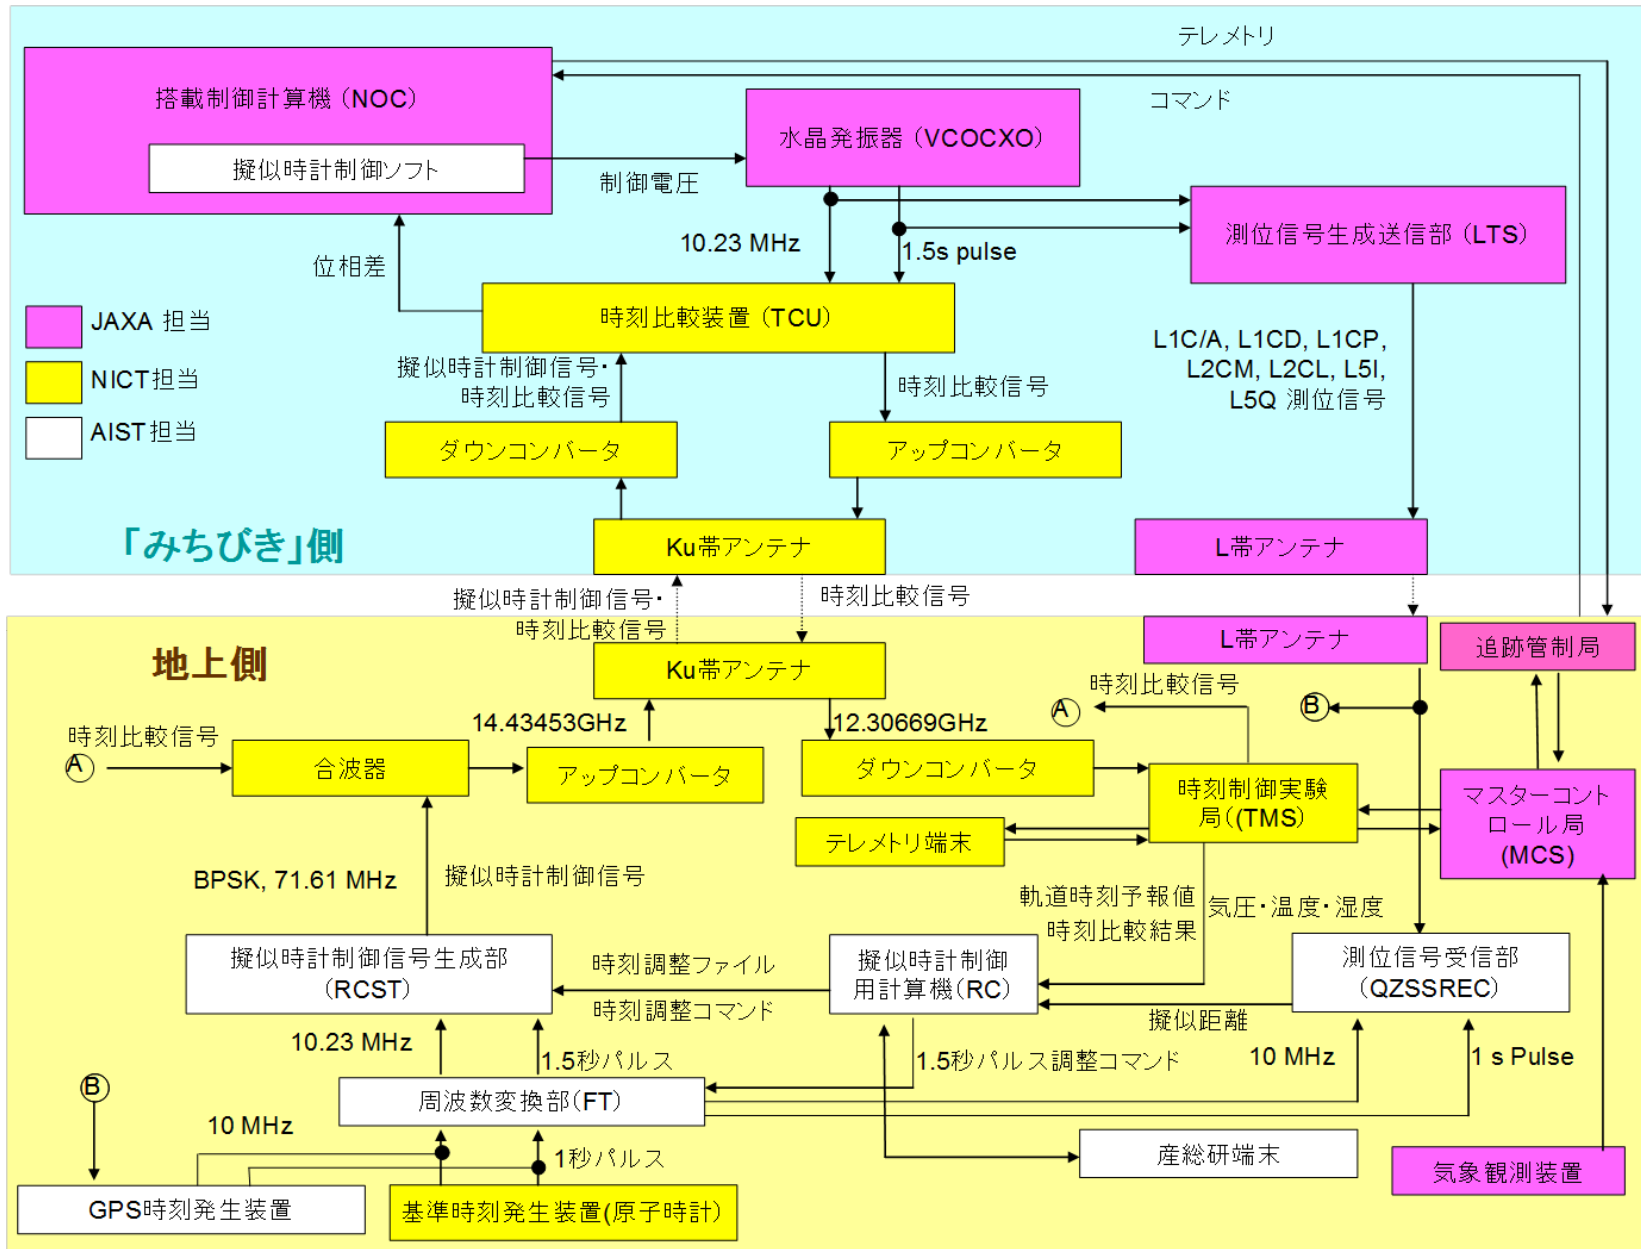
テレメトリ

搭載制御計算機（NOC）

擬似時計制御ソフト

コマンド

水晶発振器（VCOCXO）

制御電圧

10.23 MHz

1.5s pulse

測位信号生成送信部（LTS）

位相差

JAXA 担当

NICT担当

AIST担当

時刻比較装置（TCU）

擬似時計制御信号・時刻比較信号

時刻比較信号

L1C/A, L1CD, L1CP, L2CM, L2CL, L5I, L5Q 測位信号

ダウンコンバータ

アップコンバータ

「みちびき」側

Ku帯アンテナ

L帯アンテナ

擬似時計制御信号・時刻比較信号

時刻比較信号

地上側

Ku帯アンテナ

L帯アンテナ

追跡管制局

時刻比較信号

A

B

14.43453GHz

12.30669GHz

時刻比較信号

A

合波器

アップコンバータ

ダウンコンバータ

時刻制御実験局（TMS）

マスターコントロール局（MCS）

テレメトリ端末

BPSK, 71.61 MHz

擬似時計制御信号

軌道時刻予報値

時刻比較結果

気圧・温度・湿度

擬似時計制御信号生成部（RCST）

時刻調整ファイル

時刻調整コマンド

擬似時計制御用計算機（RC）

測位信号受信部（QZSSREC）

擬似距離

10.23 MHz

1.5秒パルス

1.5秒パルス調整コマンド

10 MHz

1 s Pulse

B

周波数変換部（FT）

10 MHz

1秒パルス

産総研端末

気象観測装置

GPS時刻発生装置

基準時刻発生装置(原子時計)